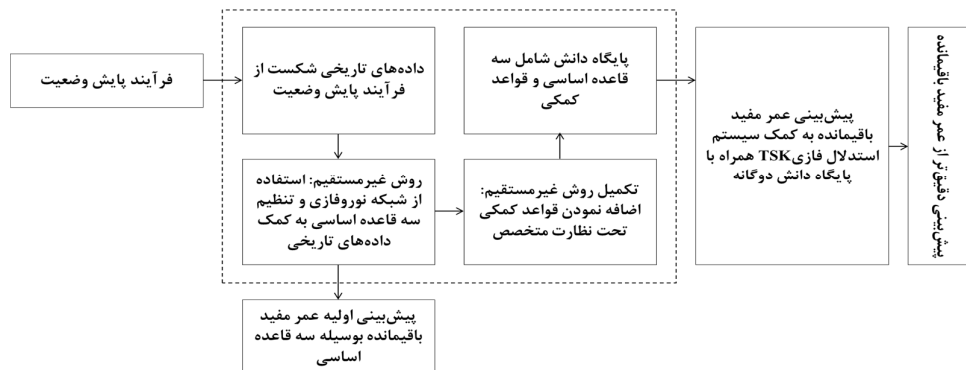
فرآیند پایش وضعیت

داده‌های تاریخی شکست از فرآیند پایش وضعیت

پایگاه دانش شامل سه قاعده اساسی و قواعد کمکی

روش غیرمستقیم: استفاده از شبکه نوروفازی و تنظیم سه قاعده اساسی به کمک داده‌های تاریخی

تکمیل روش غیرمستقیم: اضافه نمودن قواعد کمکی تحت نظارت متخصص

پیش‌بینی اولیه عمر مفید باقیمانده بوسیله سه قاعده اساسی

پیش‌بینی عمر مفید باقیمانده به کمک سیستم استدلال فازی TSK همراه با پایگاه دانش دوگانه

پیش‌بینی دقیق‌تر از عمر مفید باقیمانده